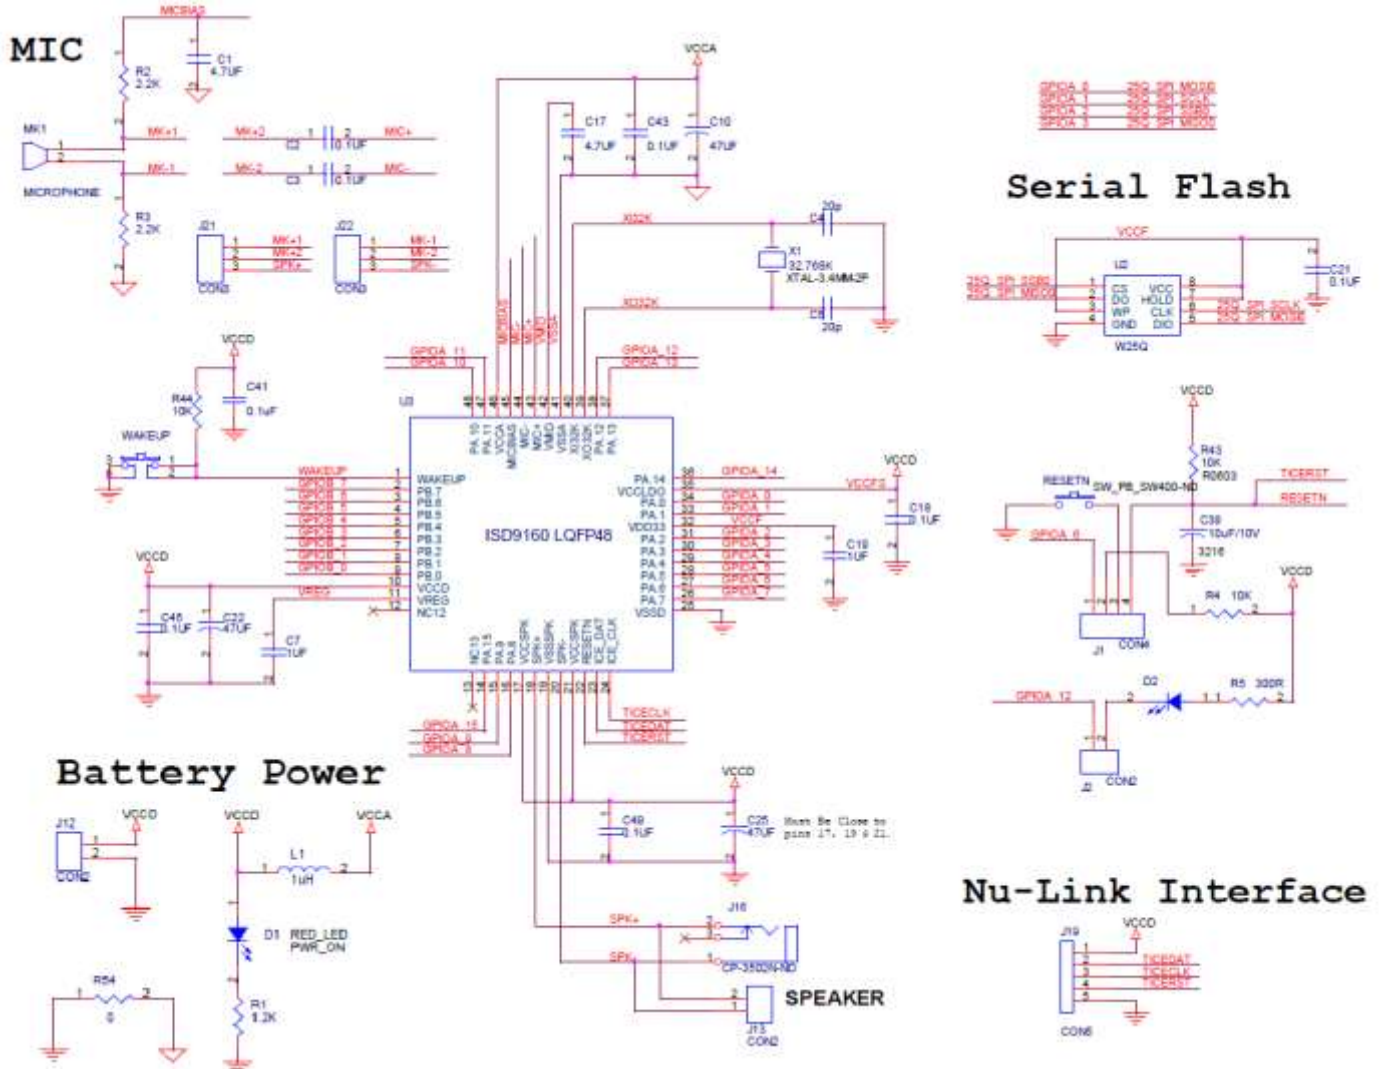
MIC

MICBIAS
C1
4.7UF
R2
2.2K
MK1
MICROPHONE
MK+1
MK-1
MK+2
MK-2
C2
C3
0.1UF
0.1UF
MIC+
MIC-
R3
2.2K
J21
CON3
MK+1
MK+2
SPK+
J22
CON3
MK-1
MK-2
SPK-

VCCA
C17
4.7UF
C43
0.1UF
C10
47UF

XI32K
XO32K
X1
32.768K
XTAL-3.4MM-2P
C4
20p
C5
20p

GPIOA_11
GPIOA_10
GPIOA_12
GPIOA_13

U3
ISD9160 LQFP48

WAKEUP
PB.7
PB.6
PB.5
PB.4
PB.3
PB.2
PB.1
PB.0
VCCD
VREG
NC12

PA.10
PA.11
VCCA
MICBIAS
MIC-
MIC+
VMID
VSSA
XI32K
XO32K
PA.12
PA.13

PA.14
VCCLDO
PA.0
PA.1
VDD33
PA.2
PA.3
PA.4
PA.5
PA.6
PA.7
VSSD

NC13
PA.15
PA.9
PA.8
VCCSPK
SPK+
VSSSPK
SPK-
VCCSPK
RESETN
ICE_DAT
ICE_CLK

GPIOA_14
VCCF2
GPIOA_0
GPIOA_1
VCCF
GPIOA_2
GPIOA_3
GPIOA_4
GPIOA_5
GPIOA_6
GPIOA_7

VCCD
C18
0.1UF
C19
1UF

VCCD
R44
10K
C41
0.1uF
WAKEUP

WAKEUP
GPIOB_7
GPIOB_6
GPIOB_5
GPIOB_4
GPIOB_3
GPIOB_2
GPIOB_1
GPIOB_0
VREG

VCCD
C48
0.1UF
C22
47UF
C7
1UF

GPIOA_15
GPIOA_9
GPIOA_8
TICECLK
TICEDAT
TICERST

Battery Power

J12
CON2
VCCD
VCCD
VCCA
L1
1uH
D1
RED_LED
PWR_ON
R1
8.2K
R54
0

VCCD
C49
0.1UF
C25
47UF
Must Be Close to pins 17, 19 & 21.

SPK+
SPK-
J16
CP-3502N-ND
J13
CON2
SPEAKER

GPIOA_0
GPIOA_1
GPIOA_2
GPIOA_3
ISD_SPI_MOSI
ISD_SPI_SCLK
ISD_SPI_SSB
ISD_SPI_MISO

Serial Flash

VCCF
U2
ISD_SPI_SSB
ISD_SPI_MISO
CS
DO
WP
GND
VCC
HOLD
CLK
DIO
W25Q
ISD_SPI_SCLK
ISD_SPI_MOSI
C21
0.1UF

VCCD
R43
10K
R0603
RESETN
SW_PB_SW400-ND
TICERST
RESETN
C39
10uF/10V
3216
GPIOA_6
J1
CON4
VCCD
R4
10K
D2
R5
300R
GPIOA_12
J2
CON2

Nu-Link Interface

J19
VCCD
TICEDAT
TICECLK
TICERST
CON5